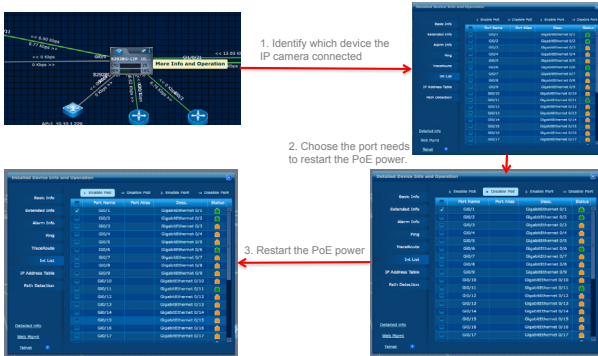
<< 6.90 Kbps >>
0.77 Kbps >>
<< 0 Kbps >>
<< 13.03 K
S2928G-LIP
More Info and Operation
APU1 10.10.1.229

1. Identify which device the IP camera connected

Detailed Device Info and Operation
Basic Info
Extended Info
Alarm Info
Ping
Traceroute
Int List
IP Address Table
Path Detection
Detailed Info
Web Mgmt
Telnet
Enable Port
Disable Port
Enable PoE
Disable PoE
Port Name
Port Alias
Desc.
Status
Gi0/1
Gi0/2
Gi0/3
Gi0/4
Gi0/5
Gi0/6
Gi0/7
Gi0/8
Gi0/9
Gi0/10
Gi0/11
Gi0/12
Gi0/13
Gi0/14
Gi0/15
Gi0/16
Gi0/17
GigabitEthernet 0/1
GigabitEthernet 0/2
GigabitEthernet 0/3
GigabitEthernet 0/4
GigabitEthernet 0/5
GigabitEthernet 0/6
GigabitEthernet 0/7
GigabitEthernet 0/8
GigabitEthernet 0/9
GigabitEthernet 0/10
GigabitEthernet 0/11
GigabitEthernet 0/12
GigabitEthernet 0/13
GigabitEthernet 0/14
GigabitEthernet 0/15
GigabitEthernet 0/16
GigabitEthernet 0/17

2. Choose the port needs to restart the PoE power.

3. Restart the PoE power